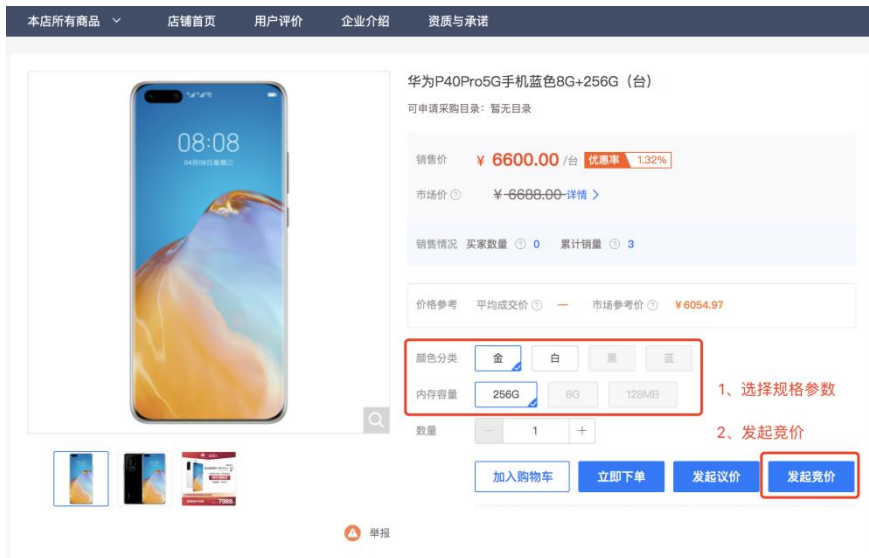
本店所有商品 ˅　店铺首页　用户评价　企业介绍　资质与承诺

08:08

华为P40Pro5G手机蓝色8G+256G（台）

可申请采购目录：暂无目录

销售价　¥ 6600.00 /台　优惠率　1.32%

市场价 ⓘ　¥ 6688.00 详情 >

销售情况　买家数量 ⓘ 0　累计销量 ⓘ 3

价格参考　平均成交价 ⓘ —　市场参考价 ⓘ ¥6054.97

颜色分类　金　白　黑　蓝

内存容量　256G　8G　128MB

1、选择规格参数

数量　−　1　+

2、发起竞价

7088

加入购物车　立即下单　发起议价　发起竞价

举报